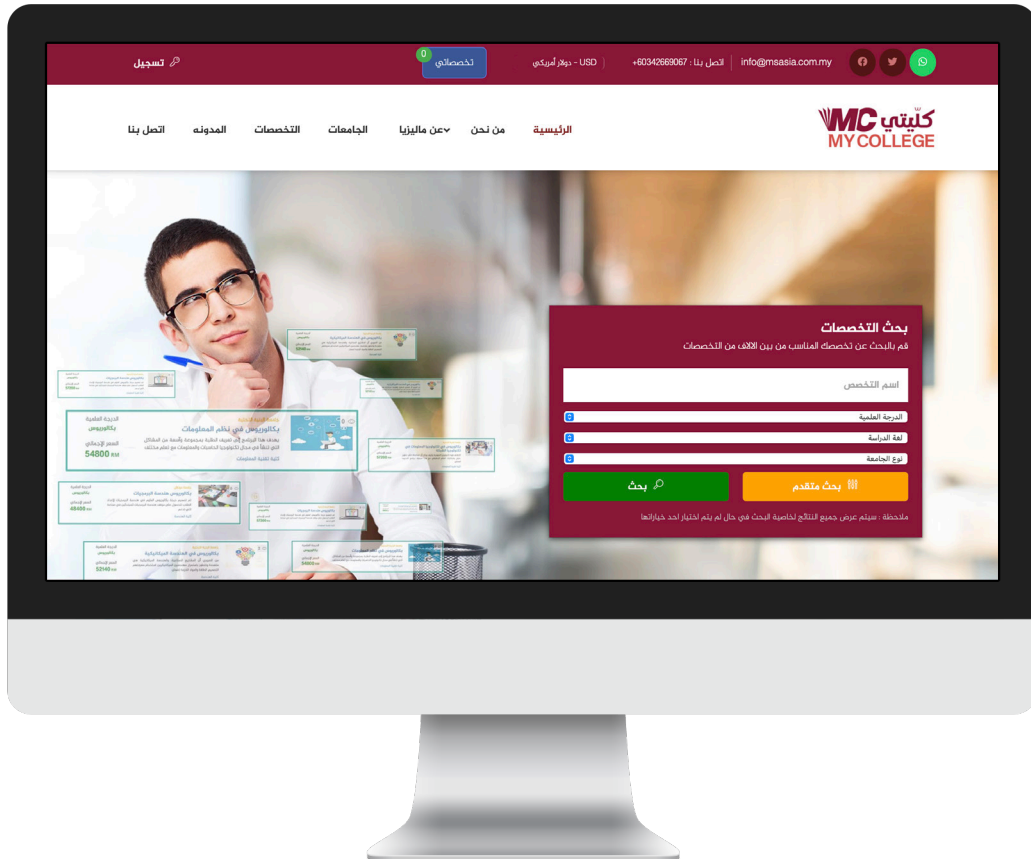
info@msasia.com.my | اتصل بنا : 60342669067+ | USD - دولار أمريكي

0 تخصصاتي

تسجيل

كليتي MC
MY COLLEGE

الرئيسية | من نحن | عن ماليزيا | الجامعات | التخصصات | المدونه | اتصل بنا

الدرجة العلمية
بكالوريوس
السعر الإجمالي
54800 RM

بكالوريوس في نظم المعلومات
يهدف هذا البرنامج إلى تعريف الطلبة بمجموعة واسعة من المشاكل التي تنشأ في مجال تكنولوجيا الحاسبات والمعلومات مع تقديم مختلف
كلية تقنية المعلومات

بكالوريوس هندسة البرمجيات
48450 RM

بكالوريوس في الهندسة الميكانيكية
52140 RM

بحث التخصصات
قم بالبحث عن تخصصك المناسب من بين الالاف من التخصصات

اسم التخصص

الدرجة العلمية

لغة الدراسة

نوع الجامعة

بحث متقدم

بحث

ملاحظة : سيتم عرض جميع النتائج لخاصية البحث في حال لم يتم اختيار احد خياراتها